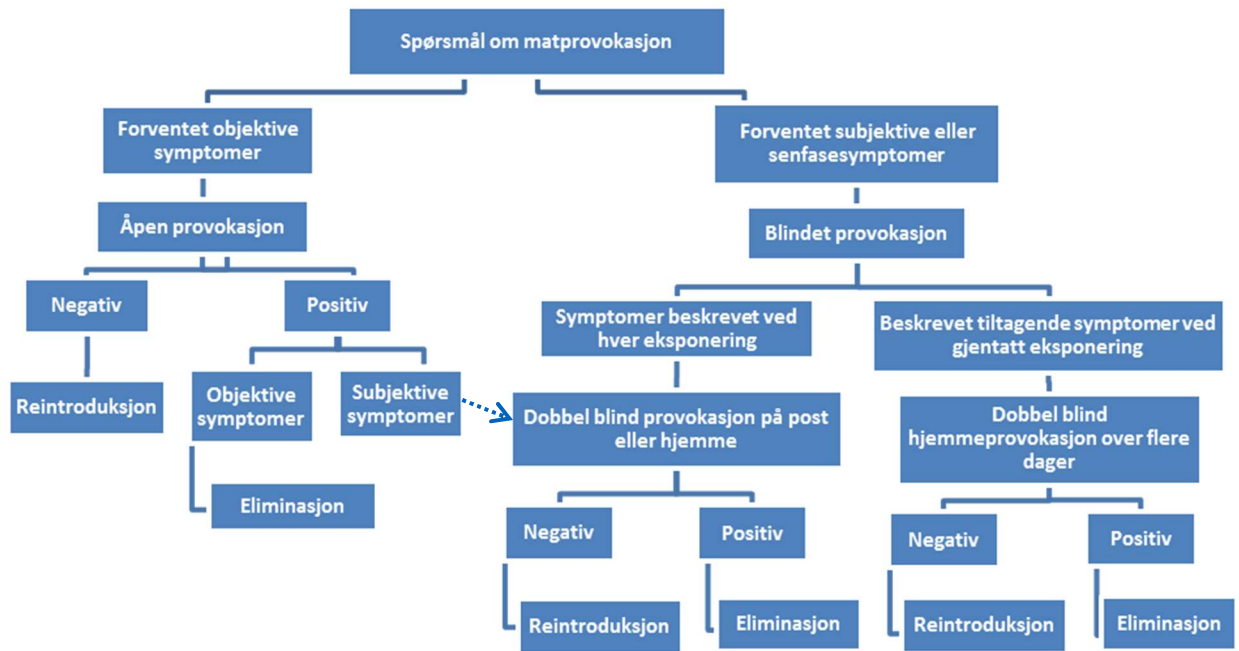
Spørsmål om matprovokasjon

Forventet objektive symptomer

Åpen provokasjon

Negativ

Reintroduksjon

Positiv

Objektive symptomer

Eliminasjon

Subjektive symptomer

Forventet subjektive eller senfasesymptomer

Blindet provokasjon

Symptomer beskrevet ved hver eksponering

Dobbel blind provokasjon på post eller hjemme

Negativ

Reintroduksjon

Positiv

Eliminasjon

Beskrevet tiltagende symptomer ved gjentatt eksponering

Dobbel blind hjemmeprovokasjon over flere dager

Negativ

Reintroduksjon

Positiv

Eliminasjon